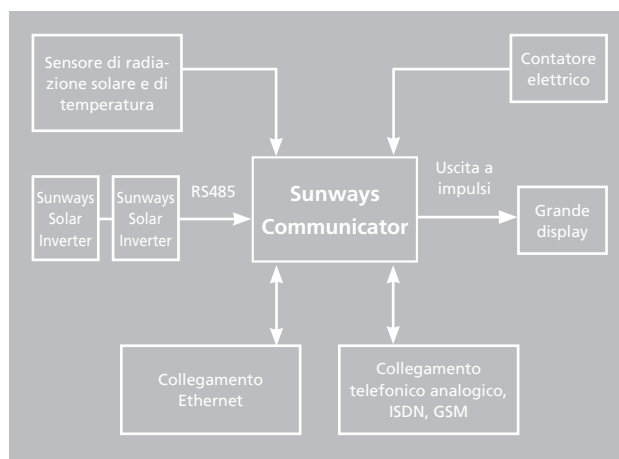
Sensore di radiazione solare e di temperatura

Contatore elettrico

Sunways Solar Inverter

Sunways Solar Inverter

RS485

Sunways Communicator

Uscita a impulsi

Grande display

Collegamento Ethernet

Collegamento telefonico analogico, ISDN, GSM